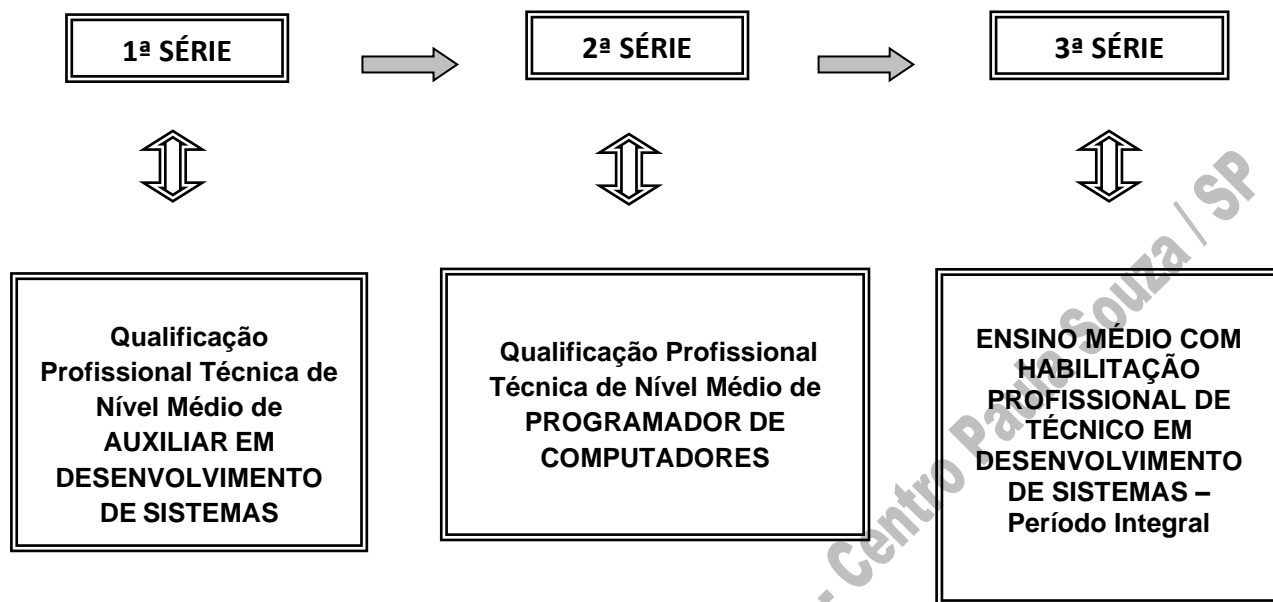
1ª SÉRIE

2ª SÉRIE

3ª SÉRIE

Qualificação Profissional Técnica de Nível Médio de AUXILIAR EM DESENVOLVIMENTO DE SISTEMAS

Qualificação Profissional Técnica de Nível Médio de PROGRAMADOR DE COMPUTADORES

ENSINO MÉDIO COM HABILITAÇÃO PROFISSIONAL DE TÉCNICO EM DESENVOLVIMENTO DE SISTEMAS – Período Integral

Centro Paula Souza / SP